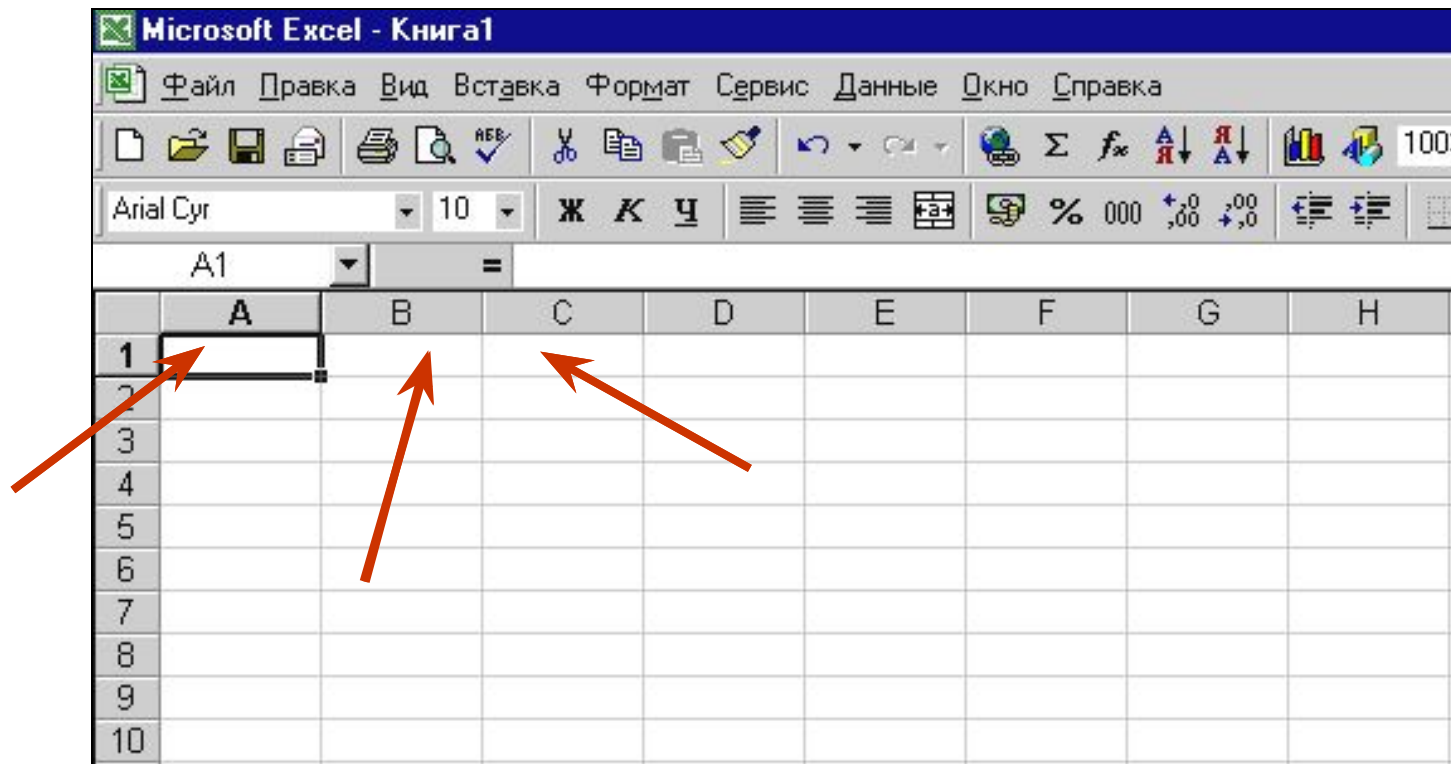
Microsoft Excel - Книга1

Файл Правка Вид Вставка Формат Сервис Данные Окно Справка

ABC Σ $f_x$ А Я Я А 100

Arial Cyr 10 Ж К Ч % 000 $^{+,0}_{,00}$ $^{,00}_{+,0}$

A1 =

| | A | B | C | D | E | F | G | H |
|---|---|---|---|---|---|---|---|---|
| 1 | | | | | | | | |
| 2 | | | | | | | | |
| 3 | | | | | | | | |
| 4 | | | | | | | | |
| 5 | | | | | | | | |
| 6 | | | | | | | | |
| 7 | | | | | | | | |
| 8 | | | | | | | | |
| 9 | | | | | | | | |
| 10 | | | | | | | | |